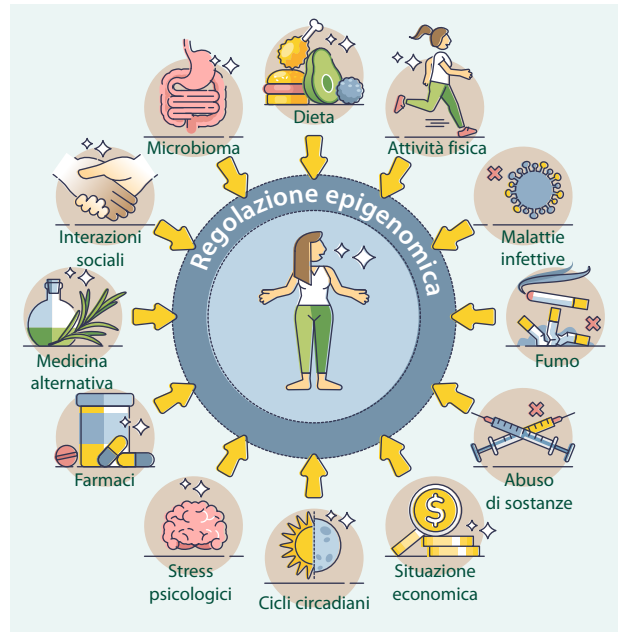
Dieta

Attività fisica

Microbioma

Regolazione epigenomica

Interazioni sociali

Malattie infettive

Medicina alternativa

Fumo

Farmaci

Abuso di sostanze

Stress psicologici

Cicli circadiani

Situazione economica